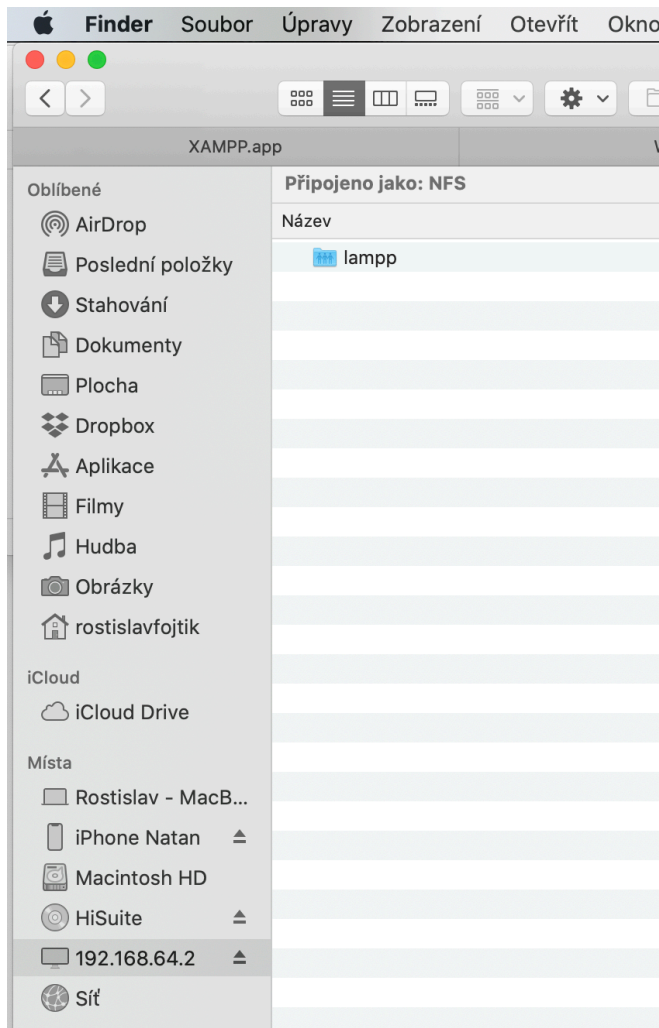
Finder Soubor Úpravy Zobrazení Otevřít Okno

XAMPP.app

Oblíbené
AirDrop
Poslední položky
Stahování
Dokumenty
Plocha
Dropbox
Aplikace
Filmy
Hudba
Obrázky
rostislavfojtik

iCloud
iCloud Drive

Místa
Rostislav - MacB...
iPhone Natan
Macintosh HD
HiSuite
192.168.64.2
Síť

Připojeno jako: NFS
Název
lampp